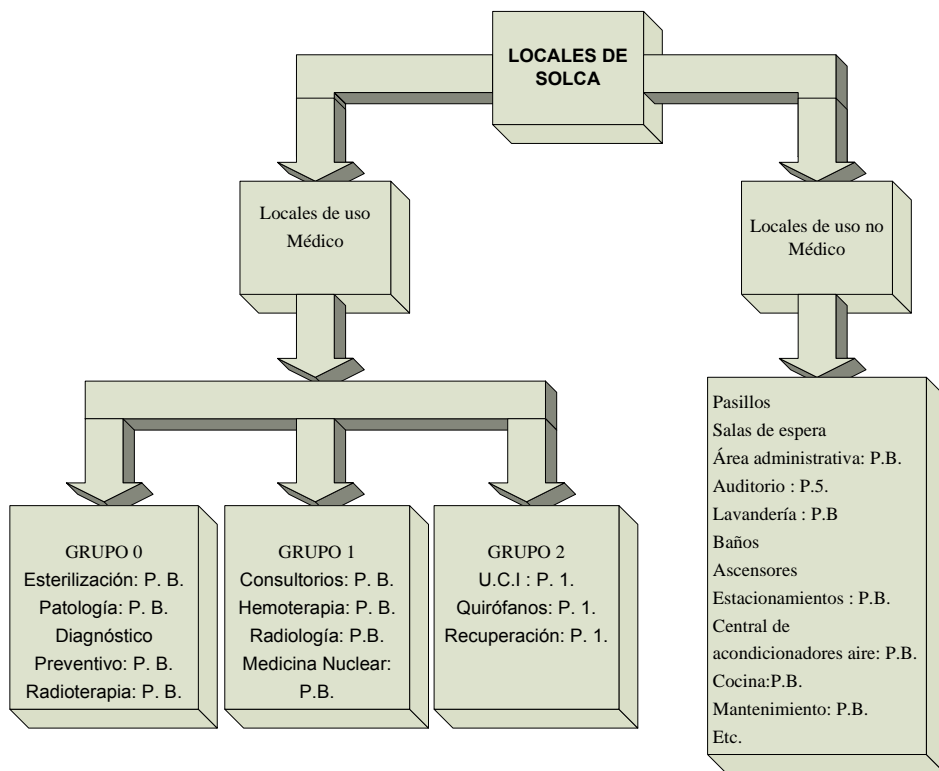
LOCALES DE SOLCA

Locales de uso Médico

Locales de uso no Médico

GRUPO 0
Esterilización: P. B.
Patología: P. B.
Diagnóstico Preventivo: P. B.
Radioterapia: P. B.

GRUPO 1
Consultorios: P. B.
Hemoterapia: P. B.
Radiología: P.B.
Medicina Nuclear: P.B.

GRUPO 2
U.C.I : P. 1.
Quirófanos: P. 1.
Recuperación: P. 1.

Pasillos
Salas de espera
Área administrativa: P.B.
Auditorio : P.5.
Lavandería : P.B
Baños
Ascensores
Estacionamientos : P.B.
Central de acondicionadores aire: P.B.
Cocina:P.B.
Mantenimiento: P.B.
Etc.